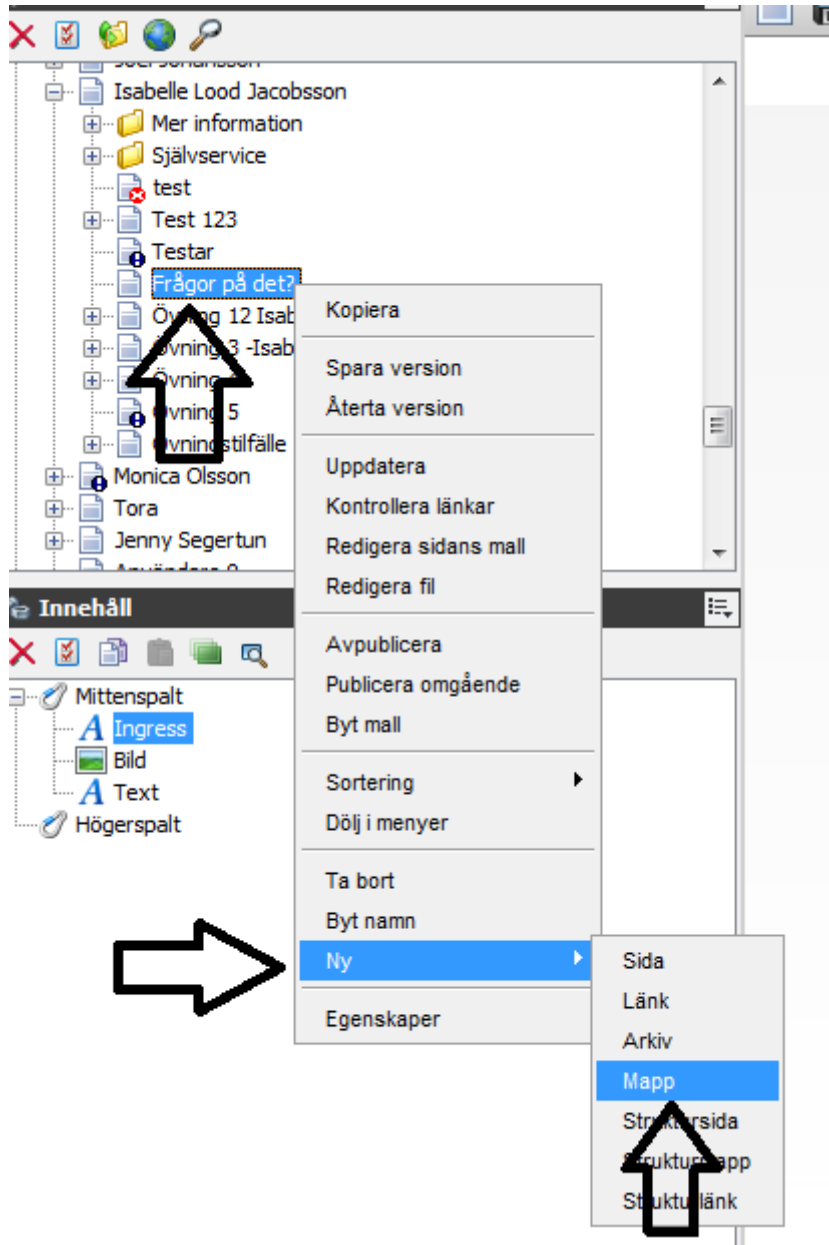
Isabelle Lood Jacobsson
Mer information
Självservice
test
Test 123
Testar
Frågor på det?
Övning 12 Isab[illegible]
Övning 3 -Isab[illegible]
Övning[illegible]
Övning 5
Övningstilfälle
Monica Olsson
Tora
Jenny Segertun

Innehåll
Mittenspalt
Ingress
Bild
Text
Högerspalt

Kopiera
Spara version
Återta version
Uppdatera
Kontrollera länkar
Redigera sidans mall
Redigera fil
Avpublicera
Publicera omgående
Byt mall
Sortering
Dölj i menyer
Ta bort
Byt namn
Ny
Egenskaper

Sida
Länk
Arkiv
Mapp
Stru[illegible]sida
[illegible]mapp
Stru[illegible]länk